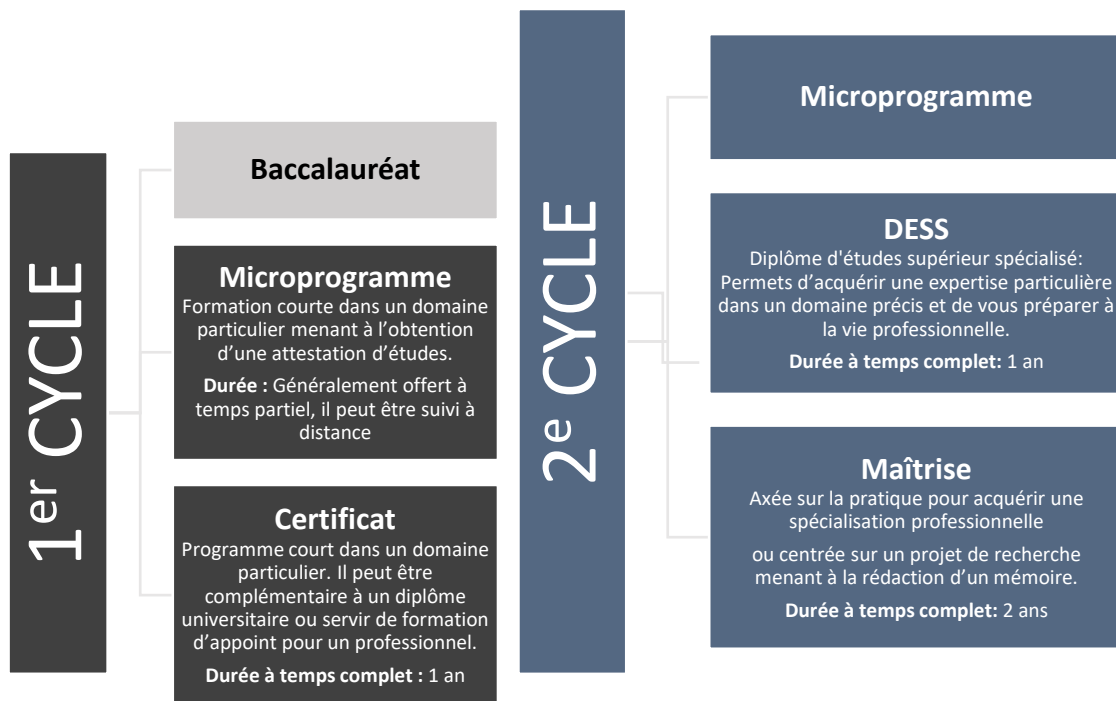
1er CYCLE

Baccalauréat

Microprogramme
Formation courte dans un domaine particulier menant à l'obtention d'une attestation d'études.

Durée : Généralement offert à temps partiel, il peut être suivi à distance

Certificat
Programme court dans un domaine particulier. Il peut être complémentaire à un diplôme universitaire ou servir de formation d'appoint pour un professionnel.

Durée à temps complet : 1 an

2e CYCLE

Microprogramme

DESS
Diplôme d'études supérieur spécialisé: Permets d'acquérir une expertise particulière dans un domaine précis et de vous préparer à la vie professionnelle.

Durée à temps complet: 1 an

Maîtrise
Axée sur la pratique pour acquérir une spécialisation professionnelle

ou centrée sur un projet de recherche menant à la rédaction d'un mémoire.

Durée à temps complet: 2 ans